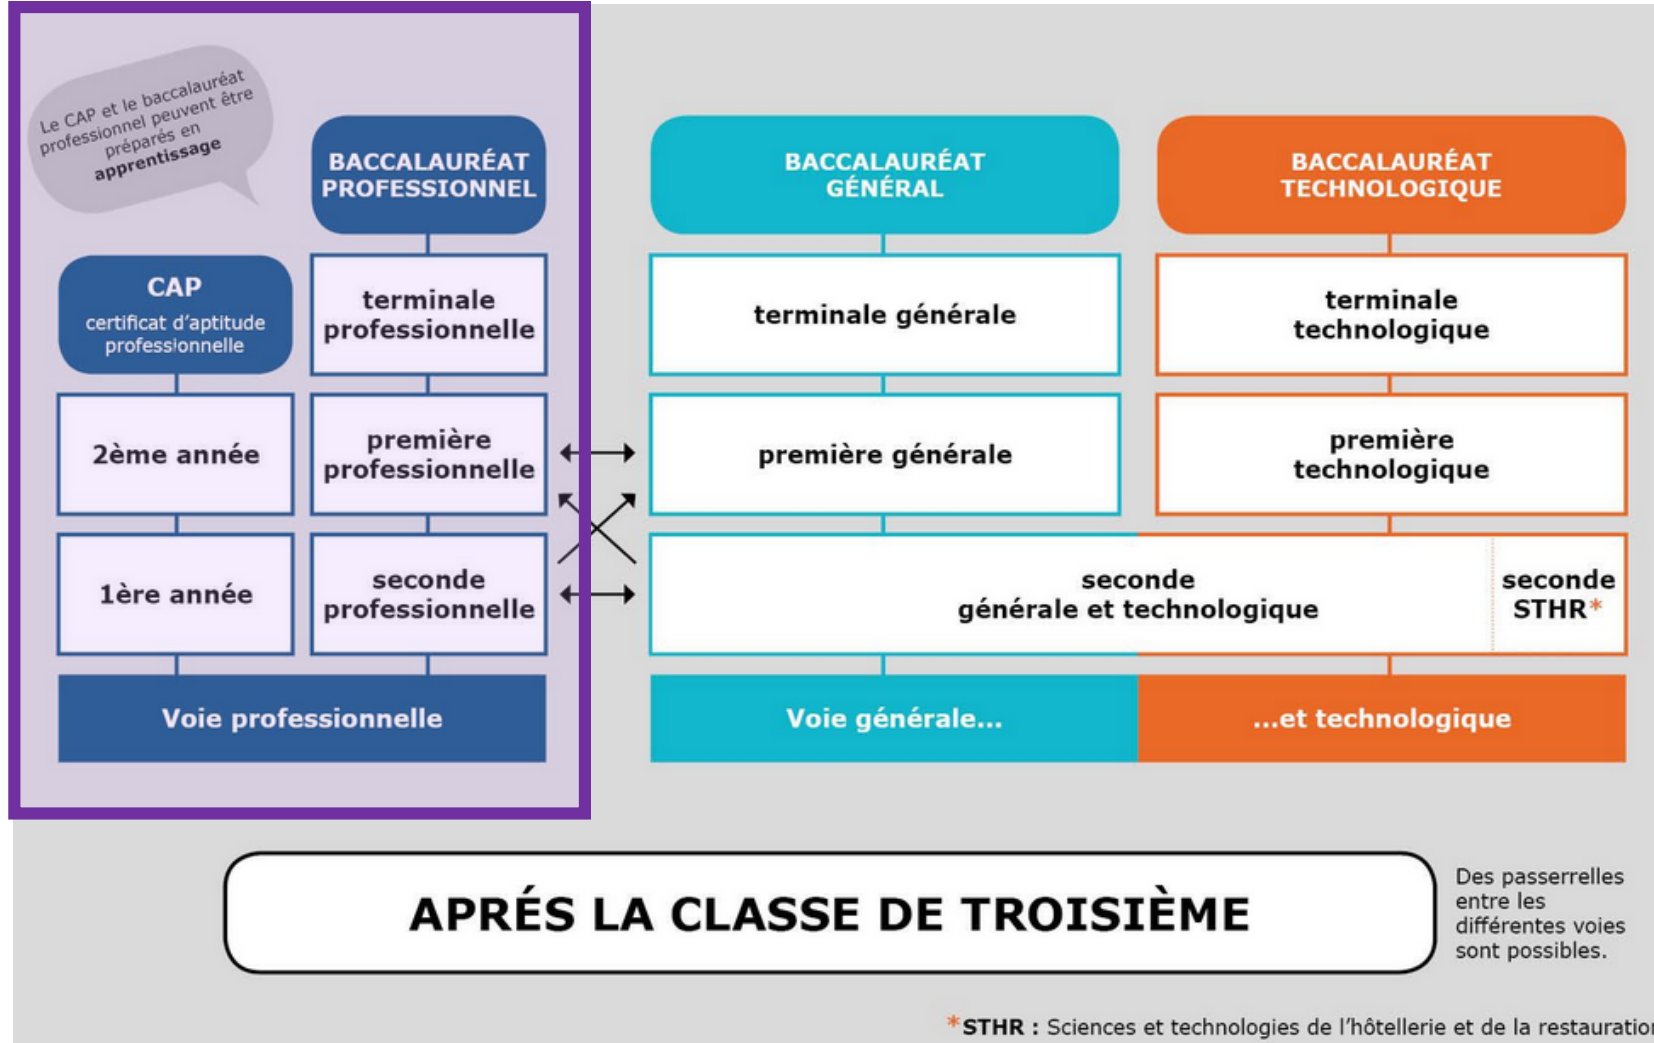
Le CAP et le baccalauréat professionnel peuvent être préparés en apprentissage

BACCALAURÉAT PROFESSIONNEL

CAP
certificat d'aptitude professionnelle

terminale professionnelle

2ème année

première professionnelle

1ère année

seconde professionnelle

Voie professionnelle

BACCALAURÉAT GÉNÉRAL

terminale générale

première générale

BACCALAURÉAT TECHNOLOGIQUE

terminale technologique

première technologique

seconde générale et technologique

seconde STHR*

Voie générale...

...et technologique

APRÉS LA CLASSE DE TROISIÈME

Des passerrelles entre les différentes voies sont possibles.

*STHR : Sciences et technologies de l'hôtellerie et de la restauratio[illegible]